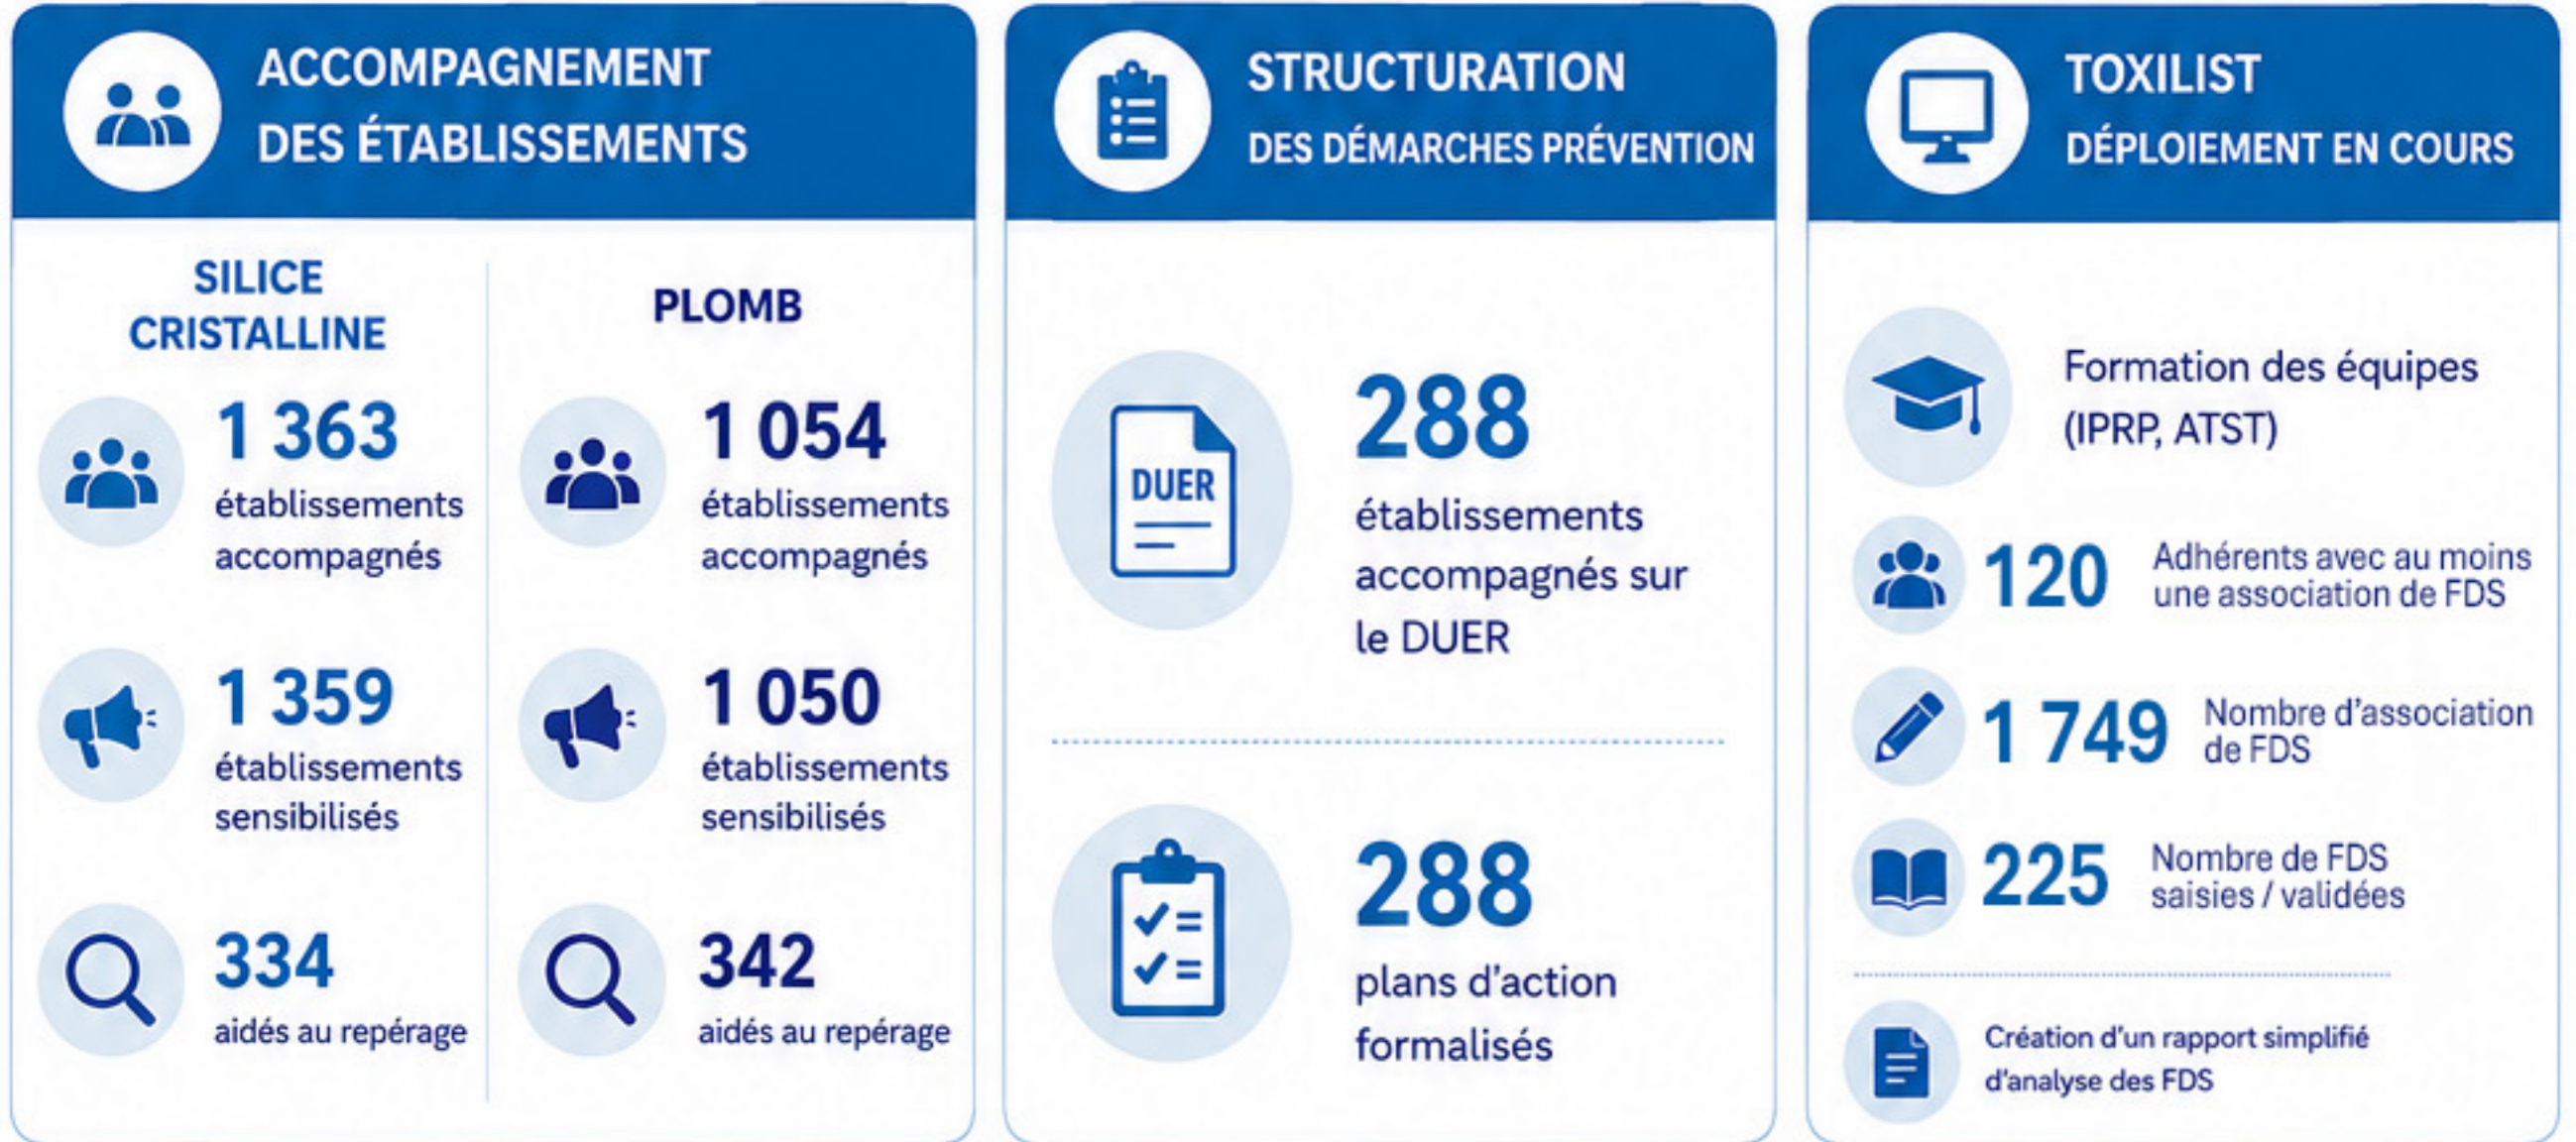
ACCOMPAGNEMENT DES ÉTABLISSEMENTS

SILICE CRISTALLINE

1 363 établissements accompagnés

1 359 établissements sensibilisés

334 aidés au repérage

PLOMB

1 054 établissements accompagnés

1 050 établissements sensibilisés

342 aidés au repérage

STRUCTURATION DES DÉMARCHES PRÉVENTION

DUER

288 établissements accompagnés sur le DUER

288 plans d'action formalisés

TOXILIST DÉPLOIEMENT EN COURS

Formation des équipes (IPRP, ATST)

120 Adhérents avec au moins une association de FDS

1 749 Nombre d'association de FDS

225 Nombre de FDS saisies / validées

Création d'un rapport simplifié d'analyse des FDS